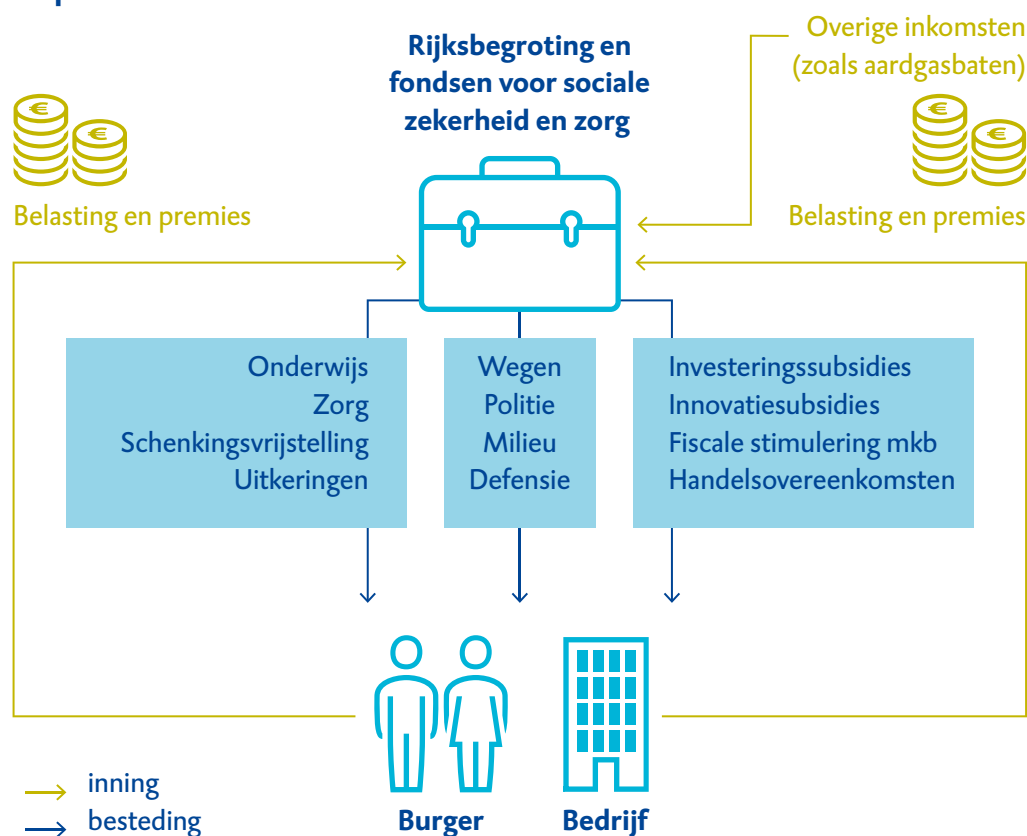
Rijksbegroting en fondsen voor sociale zekerheid en zorg

Overige inkomsten (zoals aardgasbaten)

Belasting en premies

Belasting en premies

Onderwijs
Zorg
Schenkingsvrijstelling
Uitkeringen

Wegen
Politie
Milieu
Defensie

Investeringssubsidies
Innovatiesubsidies
Fiscale stimulering mkb
Handelsovereenkomsten

Burger

Bedrijf

inning
besteding